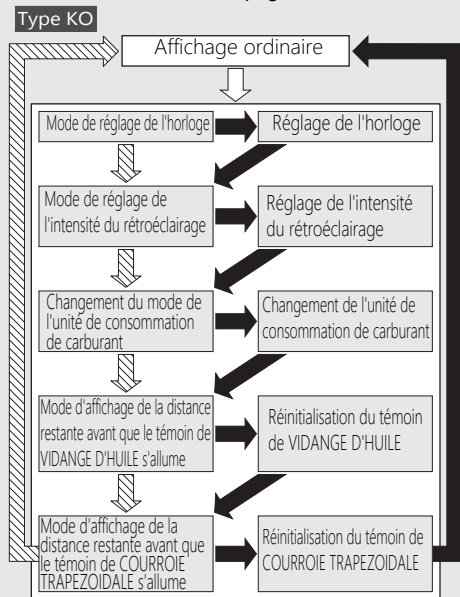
Type KO

Affichage ordinaire

Mode de réglage de l'horloge

Réglage de l'horloge

Mode de réglage de l'intensité du rétroéclairage

Réglage de l'intensité du rétroéclairage

Changement du mode de l'unité de consommation de carburant

Changement de l'unité de consommation de carburant

Mode d'affichage de la distance restante avant que le témoin de VIDANGE D'HUILE s'allume

Réinitialisation du témoin de VIDANGE D'HUILE

Mode d'affichage de la distance restante avant que le témoin de COURROIE TRAPEZOIDALE s'allume

Réinitialisation du témoin de COURROIE TRAPEZOIDALE